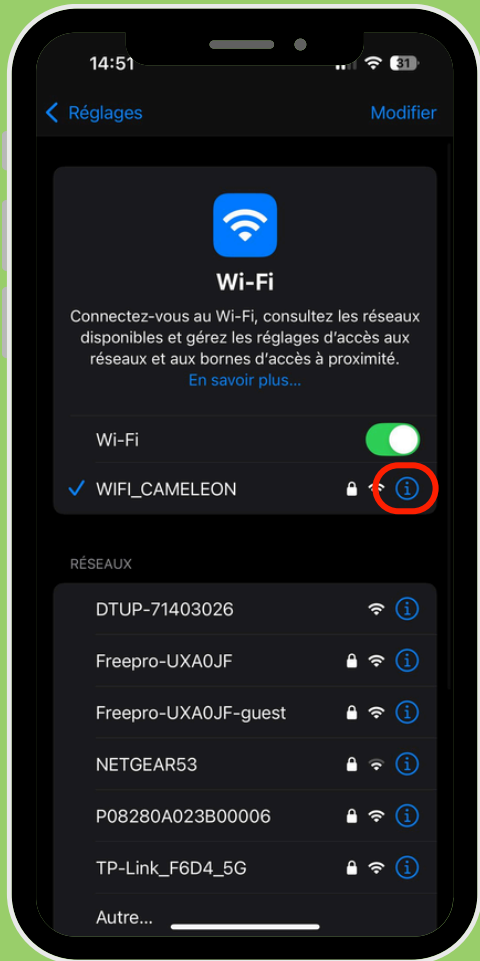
14:51

31

Réglages

Modifier

Wi-Fi

Connectez-vous au Wi-Fi, consultez les réseaux disponibles et gérez les réglages d'accès aux réseaux et aux bornes d'accès à proximité.

En savoir plus...

Wi-Fi

WIFI_CAMELEON

RÉSEAUX

DTUP-71403026

Freepro-UXA0JF

Freepro-UXA0JF-guest

NETGEAR53

P08280A023B00006

TP-Link_F6D4_5G

Autre...